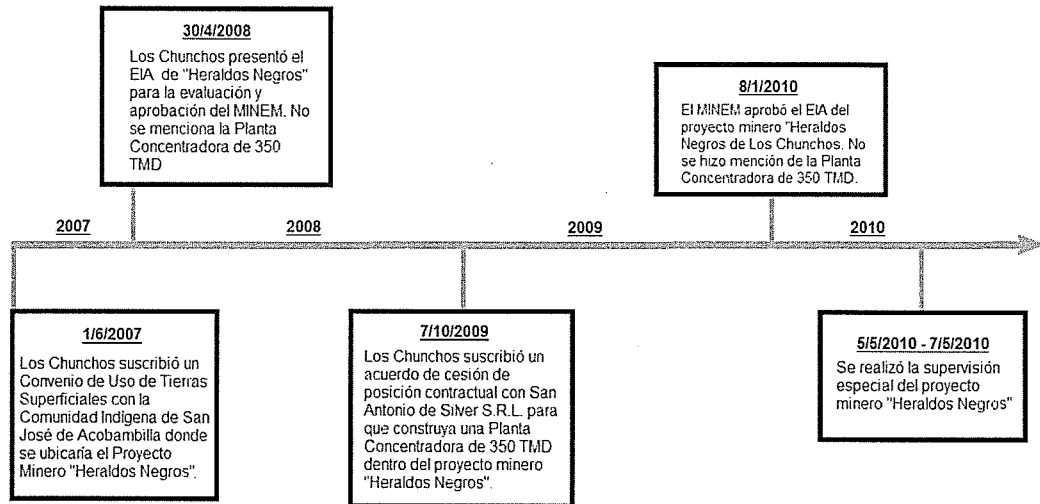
30/4/2008

Los Chunchos presentó el EIA de "Heraldos Negros" para la evaluación y aprobación del MINEM. No se menciona la Planta Concentradora de 350 TMD

8/1/2010

El MINEM aprobó el EIA del proyecto minero "Heraldos Negros de Los Chunchos. No se hizo mención de la Planta Concentradora de 350 TMD.

2007

2008

2009

2010

1/6/2007

Los Chunchos suscribió un Convenio de Uso de Tierras Superficiales con la Comunidad Indígena de San José de Acobambilla donde se ubicaría el Proyecto Minero "Heraldos Negros".

7/10/2009

Los Chunchos suscribió un acuerdo de cesión de posición contractual con San Antonio de Silver S.R.L. para que construya una Planta Concentradora de 350 TMD dentro del proyecto minero "Heraldos Negros".

5/5/2010 - 7/5/2010

Se realizó la supervisión especial del proyecto minero "Heraldos Negros"